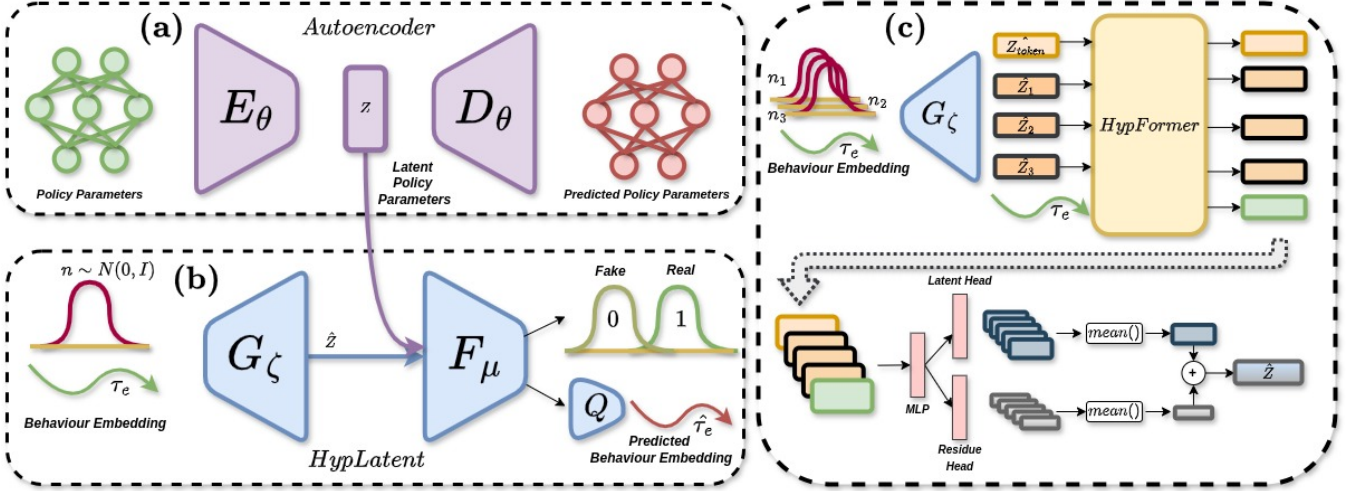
(a)
Autoencoder
$E_\theta$
$z$
$D_\theta$
Policy Parameters
Latent Policy Parameters
Predicted Policy Parameters

(b)
$n \sim N(0, I)$
$\tau_e$
Behaviour Embedding
$G_\zeta$
$\hat{z}$
$F_\mu$
Fake
Real
0
1
$Q$
$\hat{\tau_e}$
Predicted Behaviour Embedding
HypLatent

(c)
$n_1$
$n_2$
$n_3$
$\tau_e$
Behaviour Embedding
$G_\zeta$
$\hat{Z_{token}}$
$\hat{Z}_1$
$\hat{Z}_2$
$\hat{Z}_3$
$\tau_e$
HypFormer
Latent Head
MLP
Residue Head
mean()
mean()
+
$\hat{Z}$